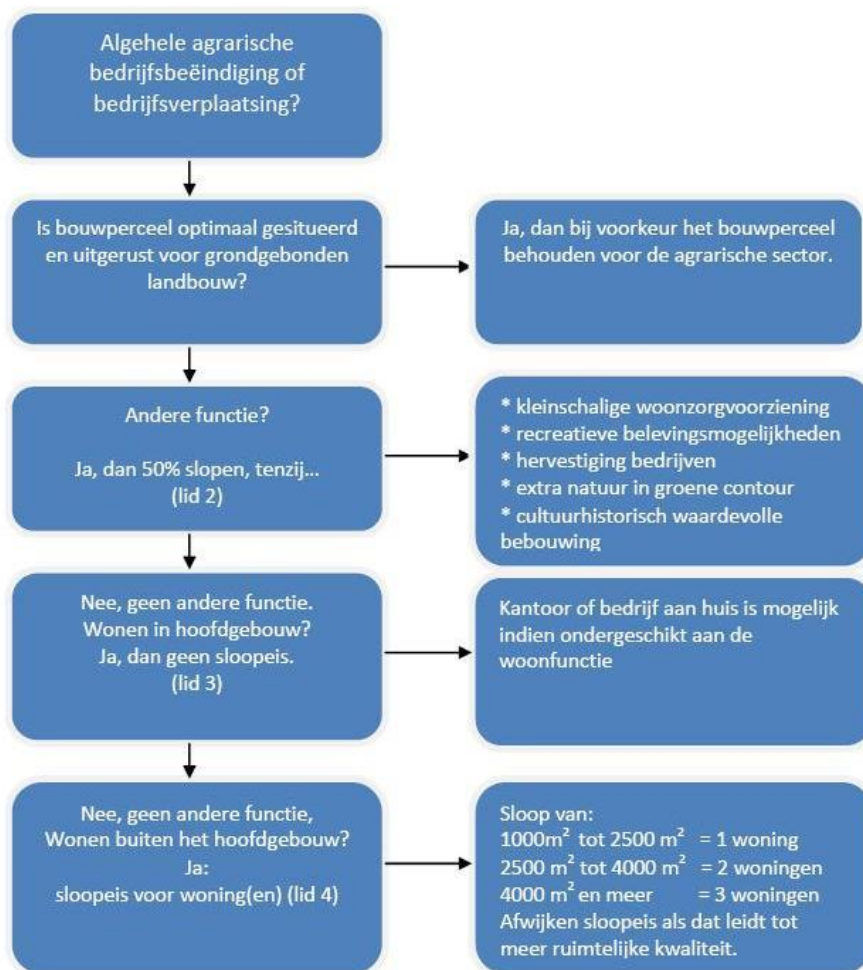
Algehele agrarische bedrijfsbeëindiging of bedrijfsverplaatsing?

Is bouwperceel optimaal gesitueerd en uitgerust voor grondgebonden landbouw?

Ja, dan bij voorkeur het bouwperceel behouden voor de agrarische sector.

Andere functie?

Ja, dan 50% slopen, tenzij... (lid 2)

* kleinschalige woonzorgvoorziening
* recreatieve belevingsmogelijkheden
* hervestiging bedrijven
* extra natuur in groene contour
* cultuurhistorisch waardevolle bebouwing

Nee, geen andere functie. Wonen in hoofdgebouw? Ja, dan geen sloopeis. (lid 3)

Kantoor of bedrijf aan huis is mogelijk indien ondergeschikt aan de woonfunctie

Nee, geen andere functie, Wonen buiten het hoofdgebouw? Ja: sloopeis voor woning(en) (lid 4)

Sloop van:
1000m$^2$ tot 2500 m$^2$ = 1 woning
2500 m$^2$ tot 4000 m$^2$ = 2 woningen
4000 m$^2$ en meer = 3 woningen
Afwijken sloopeis als dat leidt tot meer ruimtelijke kwaliteit.